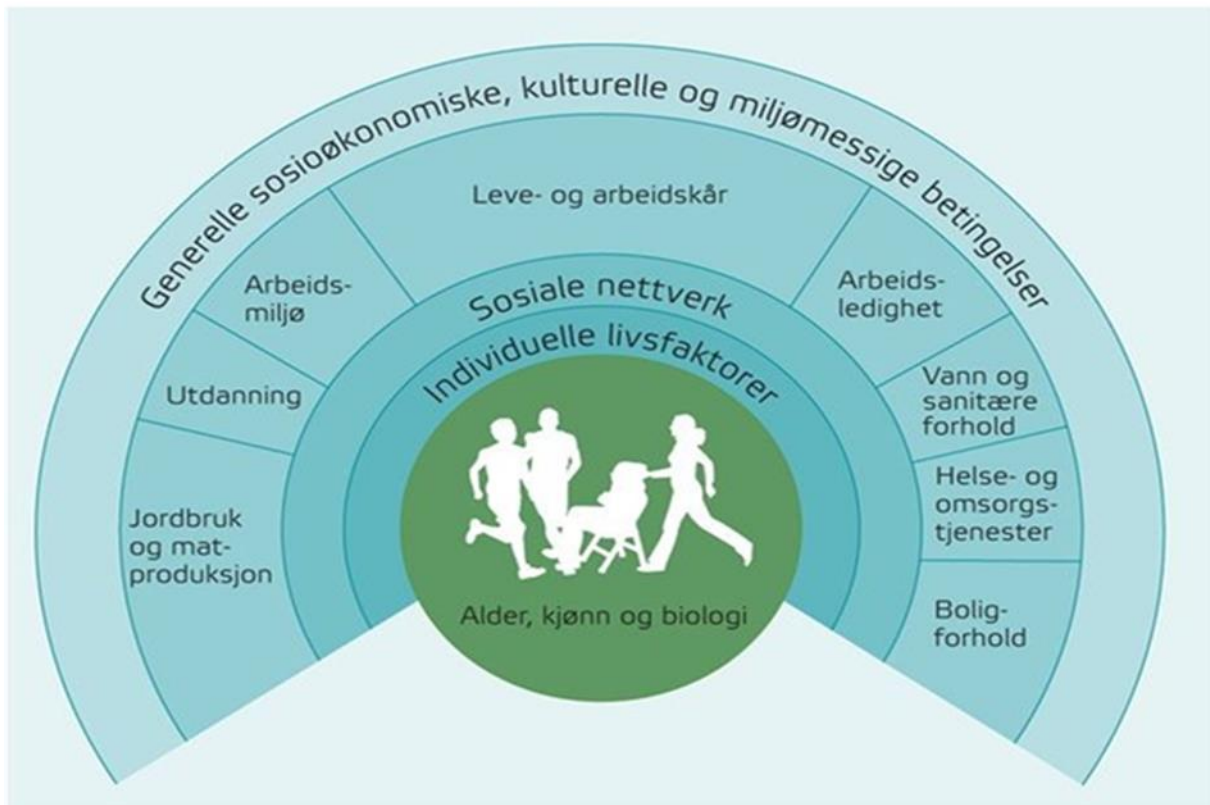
Generelle sosioøkonomiske, kulturelle og miljømessige betingelser

Leve- og arbeidskår

Arbeidsmiljø

Utdanning

Jordbruk og matproduksjon

Arbeidsledighet

Vann og sanitære forhold

Helse- og omsorgstjenester

Boligforhold

Sosiale nettverk

Individuelle livsfaktorer

Alder, kjønn og biologi